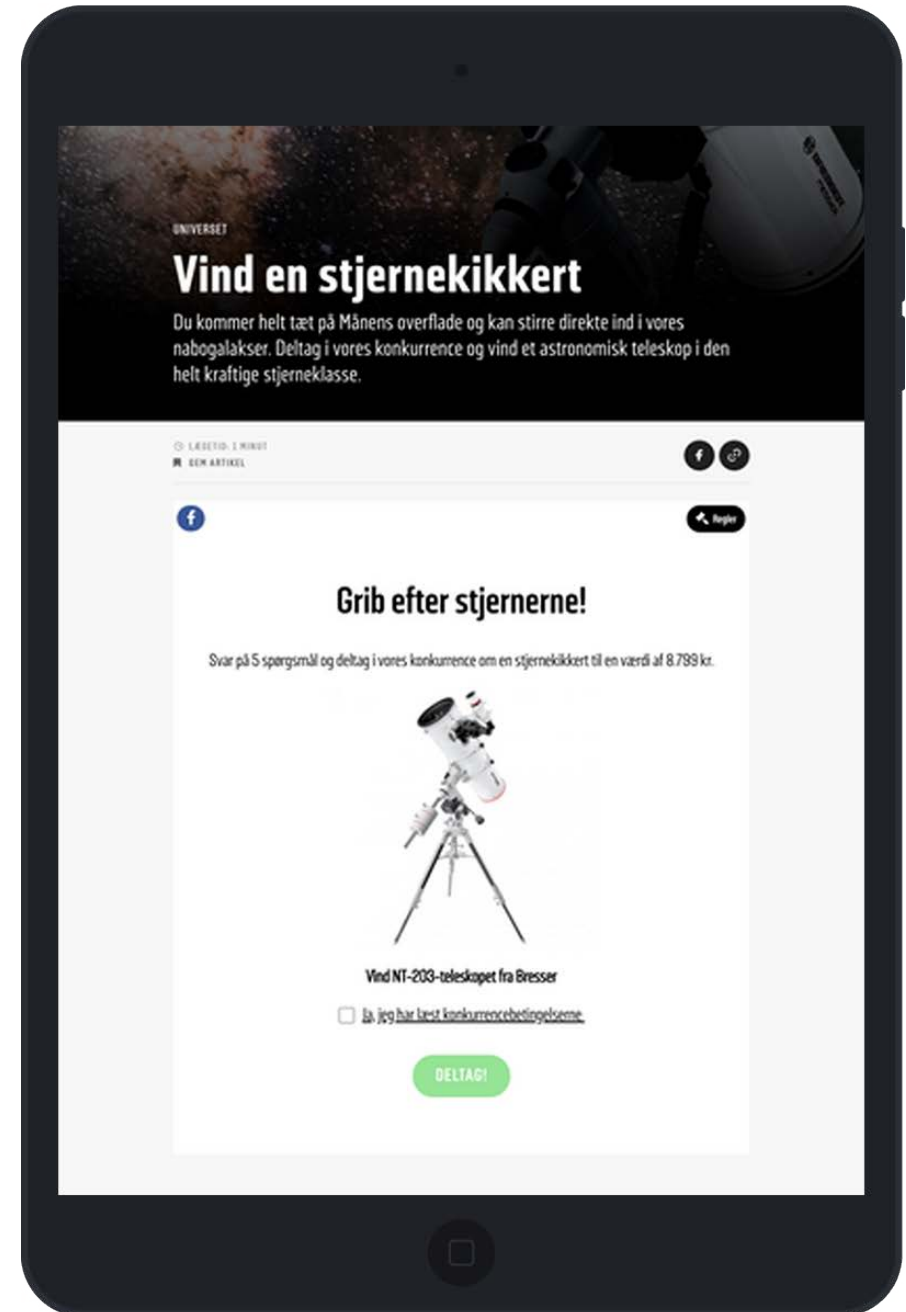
UNIVERSET

Vind en stjernekikkert

Du kommer helt tæt på Månens overflade og kan stirre direkte ind i vores nabogalakser. Deltag i vores konkurrence og vind et astronomisk teleskop i den helt kraftige stjerneklasse.

LÆSETID: 1 MINUT
GEM ARTIKEL

Regler

Grib efter stjernerne!

Svar på 5 spørgsmål og deltag i vores konkurrence om en stjernekikkert til en værdi af 8.799 kr.

Vind NT-203-teleskopet fra Bresser

Ja, jeg har læst konkurrencebetingelserne.

DELTAG!